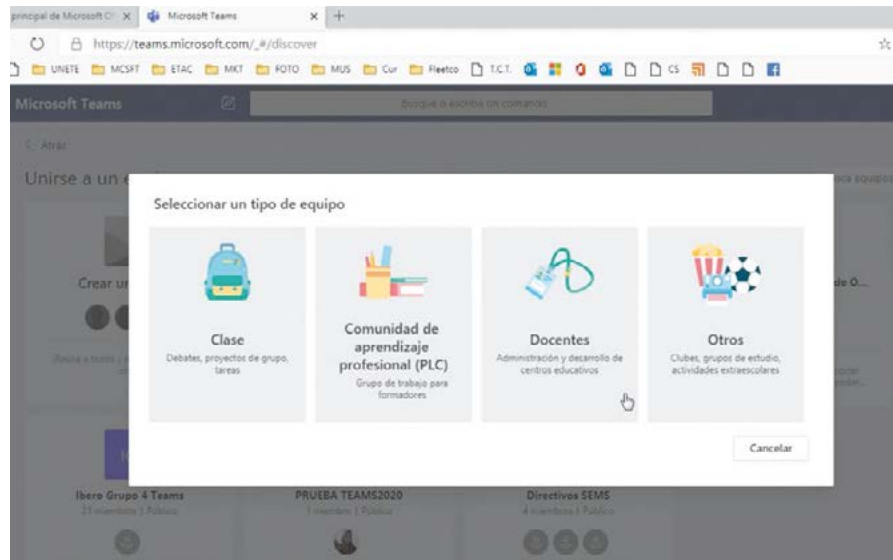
principal de Microsoft Of ✕ Microsoft Teams ✕ +

https://teams.microsoft.com/_#/discover

UNETE MCSFT ETAC MKT FOTO MUS Cur Fleetco T.C.T. CS

Microsoft Teams

Busque o escriba un comando

< Atrás

Unirse a un e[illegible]

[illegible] equipos

Crear u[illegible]

de O...

Seleccionar un tipo de equipo

Clase
Debates, proyectos de grupo, tareas

Comunidad de aprendizaje profesional (PLC)
Grupo de trabajo para formadores

Docentes
Administración y desarrollo de centros educativos

Otros
Clubes, grupos de estudio, actividades extraescolares

Cancelar

Ibero Grupo 4 Teams
21 miembros | Público

PRUEBA TEAMS2020
1 miembro | Público

Directivos SEMS
4 miembros | Público